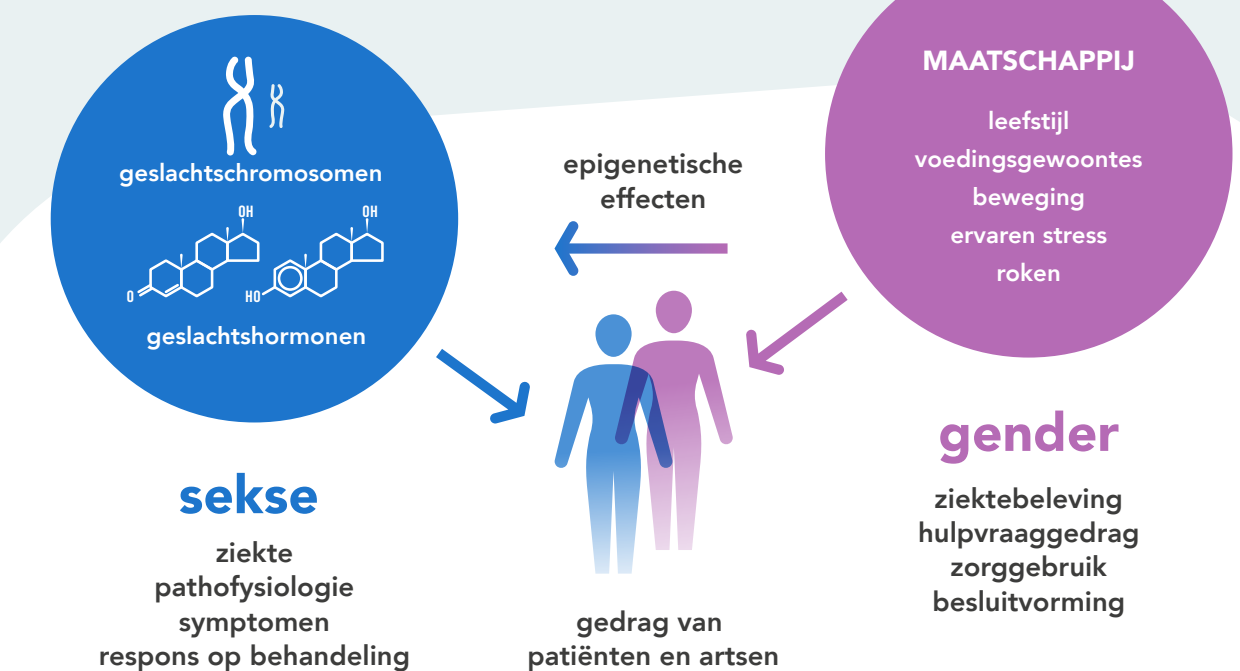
geslachtschromosomen

OH

O

OH

HO

geslachtshormonen

epigenetische effecten

MAATSCHAPPIJ

leefstijl
voedingsgewoontes
beweging
ervaren stress
roken

sekse

ziekte
pathofysiologie
symptomen
respons op behandeling

gedrag van patiënten en artsen

gender

ziektebeleving
hulpvraaggedrag
zorggebruik
besluitvorming